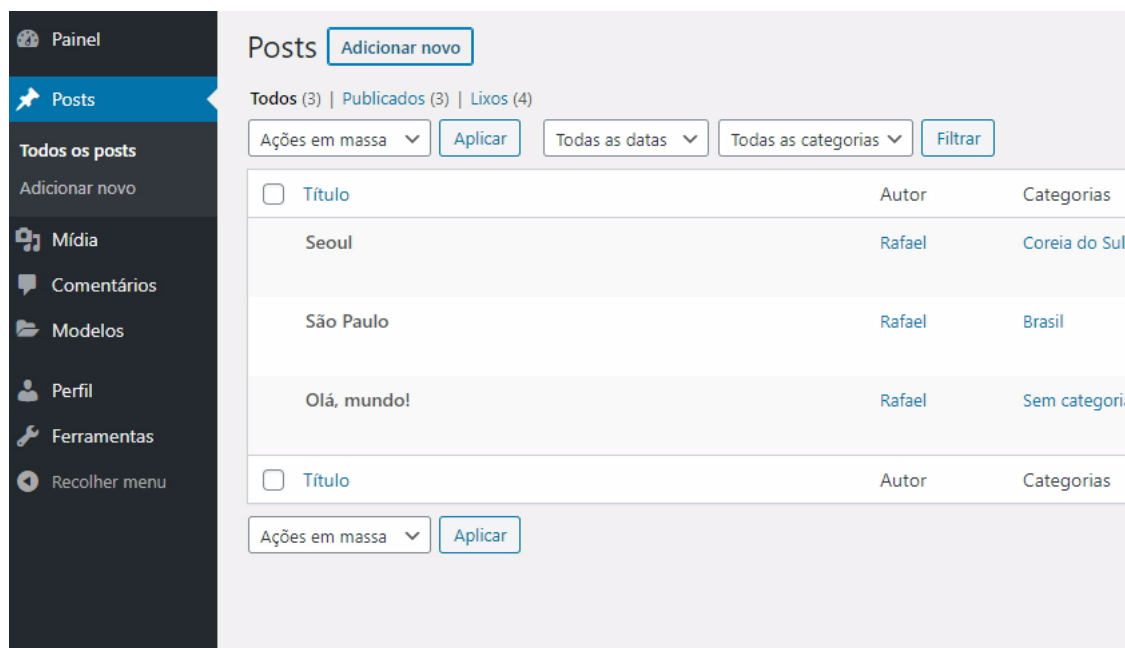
Painel
Posts
Todos os posts
Adicionar novo
Mídia
Comentários
Modelos
Perfil
Ferramentas
Recolher menu

Posts Adicionar novo

Todos (3) | Publicados (3) | Lixos (4)

Ações em massa Aplicar Todas as datas Todas as categorias Filtrar

| Título | Autor | Categorias |
|---|---|---|
| Seoul | Rafael | Coreia do Sul |
| São Paulo | Rafael | Brasil |
| Olá, mundo! | Rafael | Sem categori |
| Título | Autor | Categorias |

Ações em massa Aplicar